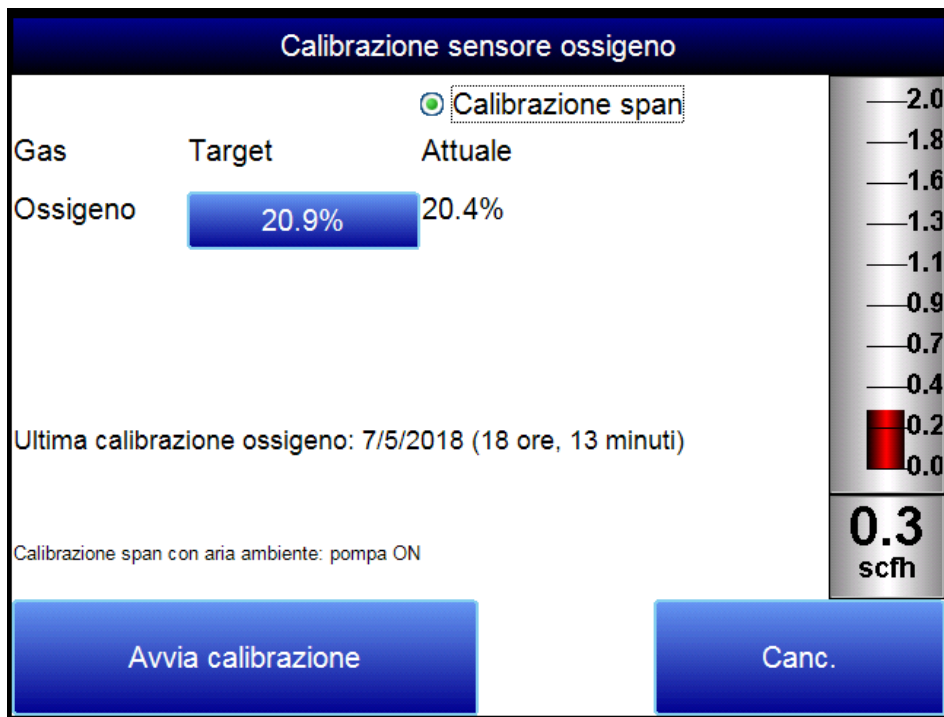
Calibrazione sensore ossigeno

Calibrazione span

| Gas | Target | Attuale |
|---|---|---|
| Ossigeno | 20.9% | 20.4% |

2.0
1.8
1.6
1.3
1.1
0.9
0.7
0.4
0.2
0.0

Ultima calibrazione ossigeno: 7/5/2018 (18 ore, 13 minuti)

0.3
scfh

Calibrazione span con aria ambiente: pompa ON

Avvia calibrazione

Canc.